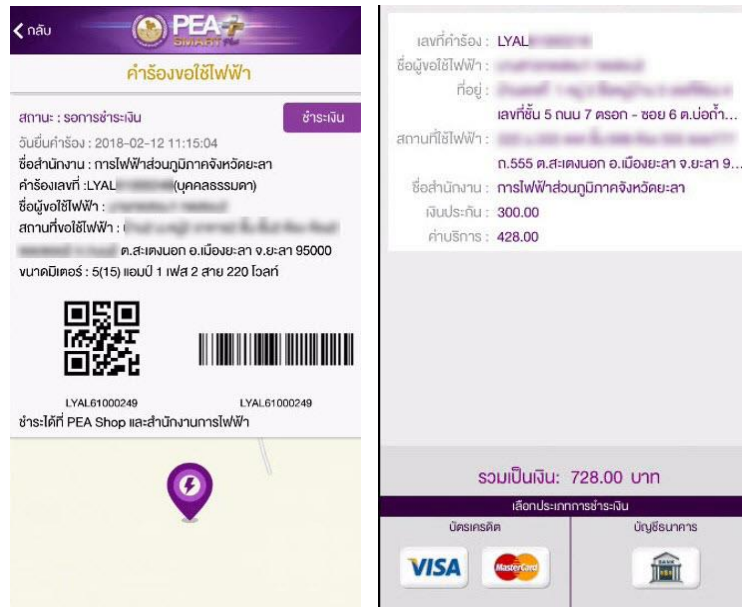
< กลับ PEA SMART PLUS

คำร้องขอใช้ไฟฟ้า

สถานะ : รอการชำระเงิน ชำระเงิน

วันยื่นคำร้อง : 2018-02-12 11:15:04
ชื่อสำนักงาน : การไฟฟ้าส่วนภูมิภาคจังหวัดยะลา
คำร้องเลขที่ : LYAL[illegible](บุคคลธรรมดา)
ชื่อผู้ขอใช้ไฟฟ้า : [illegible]
สถานที่ขอใช้ไฟฟ้า : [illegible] ต.สะเตงนอก อ.เมืองยะลา จ.ยะลา 95000
ขนาดมิเตอร์ : 5(15) แอมป์ 1 เฟส 2 สาย 220 โวลท์

LYAL61000249 LYAL61000249

ชำระได้ที่ PEA Shop และสำนักงานการไฟฟ้า

เลขที่คำร้อง : LYAL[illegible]
ชื่อผู้ขอใช้ไฟฟ้า : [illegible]
ที่อยู่ : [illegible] เลขที่ชั้น 5 ถนน 7 ตรอก - ซอย 6 ต.บ่อถ้ำ...
สถานที่ใช้ไฟฟ้า : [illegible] ถ.555 ต.สะเตงนอก อ.เมืองยะลา จ.ยะลา 9...
ชื่อสำนักงาน : การไฟฟ้าส่วนภูมิภาคจังหวัดยะลา
เงินประกัน : 300.00
ค่าบริการ : 428.00

รวมเป็นเงิน: 728.00 บาท

เลือกประเภทการชำระเงิน
บัตรเครดิต บัญชีธนาคาร
VISA MasterCard BANK